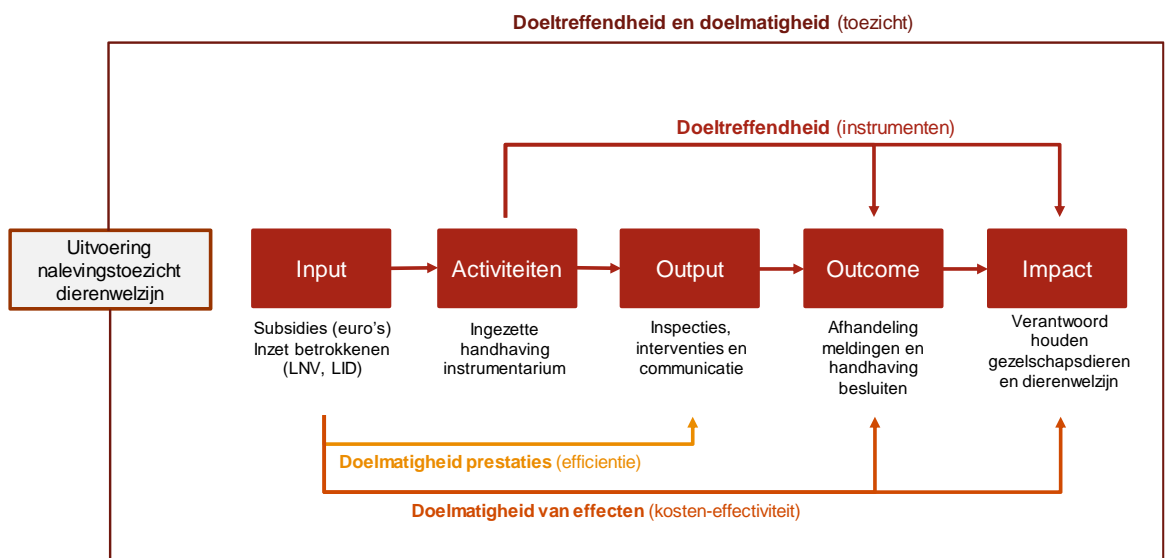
**Doeltreffendheid en doelmatigheid** (toezicht)

**Doeltreffendheid** (instrumenten)

Uitvoering nalevingstoezicht dierenwelzijn

Input

Subsidies (euro's) Inzet betrokkenen (LNV, LID)

Activiteiten

Ingezette handhaving instrumentarium

Output

Inspecties, interventies en communicatie

Outcome

Afhandeling meldingen en handhaving besluiten

Impact

Verantwoord houden gezelschapsdieren en dierenwelzijn

**Doelmatigheid prestaties** (efficientie)

**Doelmatigheid van effecten** (kosten-effectiviteit)